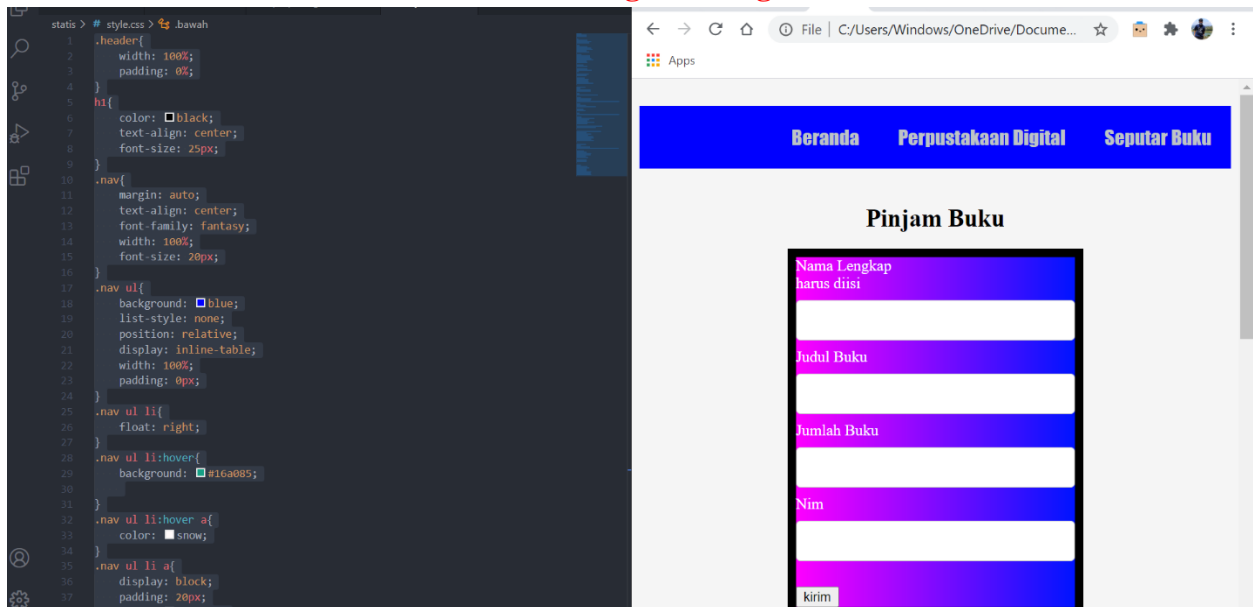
statis > # style.css > .bawah

1 .header{
2 width: 100%;
3 padding: 0%;
4 }
5 h1{
6 color: black;
7 text-align: center;
8 font-size: 25px;
9 }
10 .nav{
11 margin: auto;
12 text-align: center;
13 font-family: fantasy;
14 width: 100%;
15 font-size: 20px;
16 }
17 .nav ul{
18 background: blue;
19 list-style: none;
20 position: relative;
21 display: inline-table;
22 width: 100%;
23 padding: 0px;
24 }
25 .nav ul li{
26 float: right;
27 }
28 .nav ul li:hover{
29 background: #16a085;
30
31 }
32 .nav ul li:hover a{
33 color: snow;
34 }
35 .nav ul li a{
36 display: block;
37 padding: 20px;

File | C:/Users/Windows/OneDrive/Docume...

Apps

Beranda Perpustakaan Digital Seputar Buku

Pinjam Buku

Nama Lengkap
harus diisi

Judul Buku

Jumlah Buku

Nim

kirim